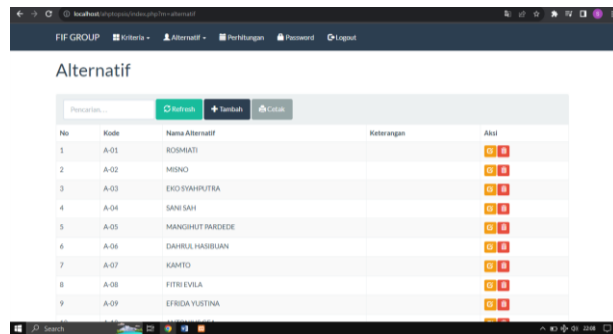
localhost/ahptopsis/index.php?m=alternatif

FIF GROUP Kriteria Alternatif Perhitungan Password Logout

Alternatif

Pencarian... Refresh Tambah Cetak

| No | Kode | Nama Alternatif | Keterangan | Aksi |
|---|---|---|---|---|
| 1 | A-01 | ROSMIATI | | |
| 2 | A-02 | MISNO | | |
| 3 | A-03 | EKO SYAHPUTRA | | |
| 4 | A-04 | SANI SAH | | |
| 5 | A-05 | MANGIHUT PARDEDE | | |
| 6 | A-06 | DAHRUL HASIBUAN | | |
| 7 | A-07 | KAMTO | | |
| 8 | A-08 | FITRI EVILA | | |
| 9 | A-09 | EFRIDA YUSTINA | | |
| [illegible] | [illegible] | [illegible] | | |

Search

22:08